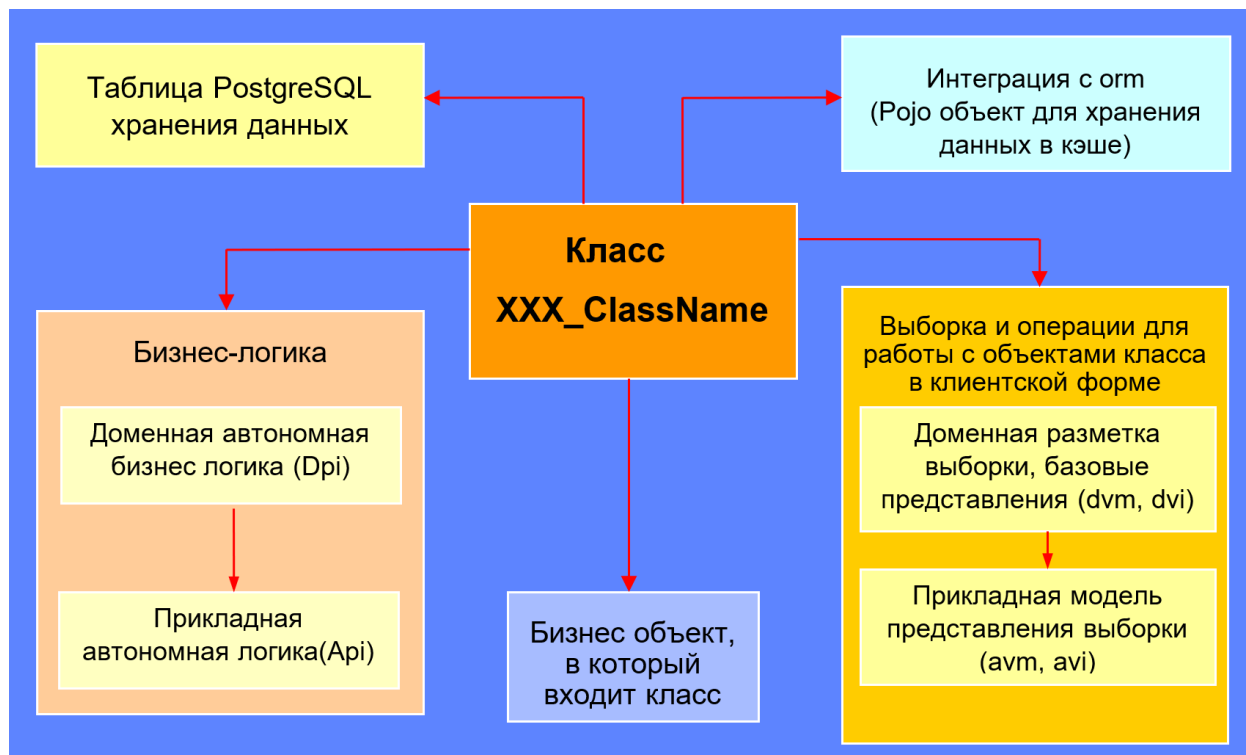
Таблица PostgreSQL хранения данных

Интеграция с orm (Pojo объект для хранения данных в кэше)

Класс

XXX_ClassName

Бизнес-логика

Доменная автономная бизнес логика (Dpi)

Прикладная автономная логика(Api)

Бизнес объект, в который входит класс

Выборка и операции для работы с объектами класса в клиентской форме

Доменная разметка выборки, базовые представления (dvm, dvi)

Прикладная модель представления выборки (avm, avi)